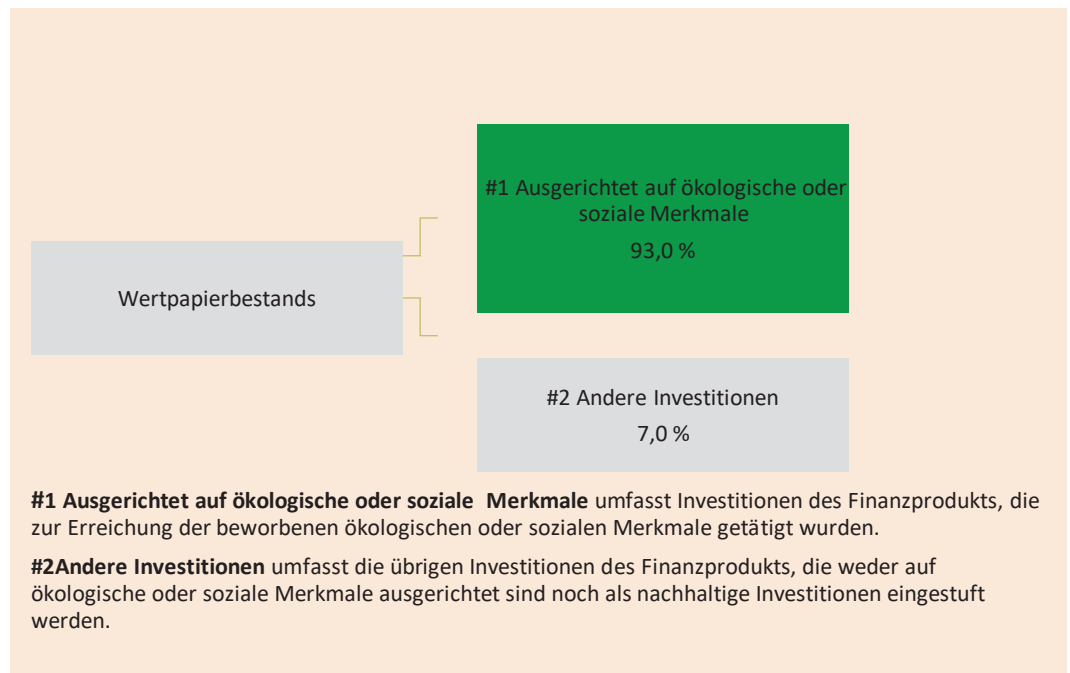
#1 Ausgerichtet auf ökologische oder soziale Merkmale
93,0 %

Wertpapierbestands

#2 Andere Investitionen
7,0 %

**#1 Ausgerichtet auf ökologische oder soziale Merkmale** umfasst Investitionen des Finanzprodukts, die zur Erreichung der beworbenen ökologischen oder sozialen Merkmale getätigt wurden.

**#2Andere Investitionen** umfasst die übrigen Investitionen des Finanzprodukts, die weder auf ökologische oder soziale Merkmale ausgerichtet sind noch als nachhaltige Investitionen eingestuft werden.